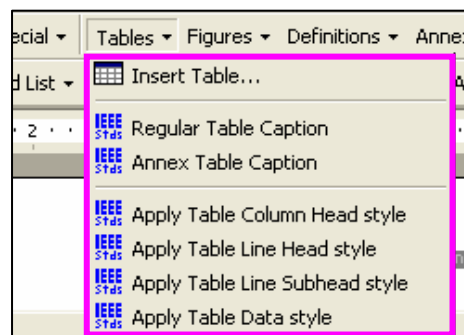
ecial ▾ Tables ▾ Figures ▾ Definitions ▾ Anne

d List ▾

2

Insert Table...

IEEE Stds Regular Table Caption

IEEE Stds Annex Table Caption

IEEE Stds Apply Table Column Head style

IEEE Stds Apply Table Line Head style

IEEE Stds Apply Table Line Subhead style

IEEE Stds Apply Table Data style